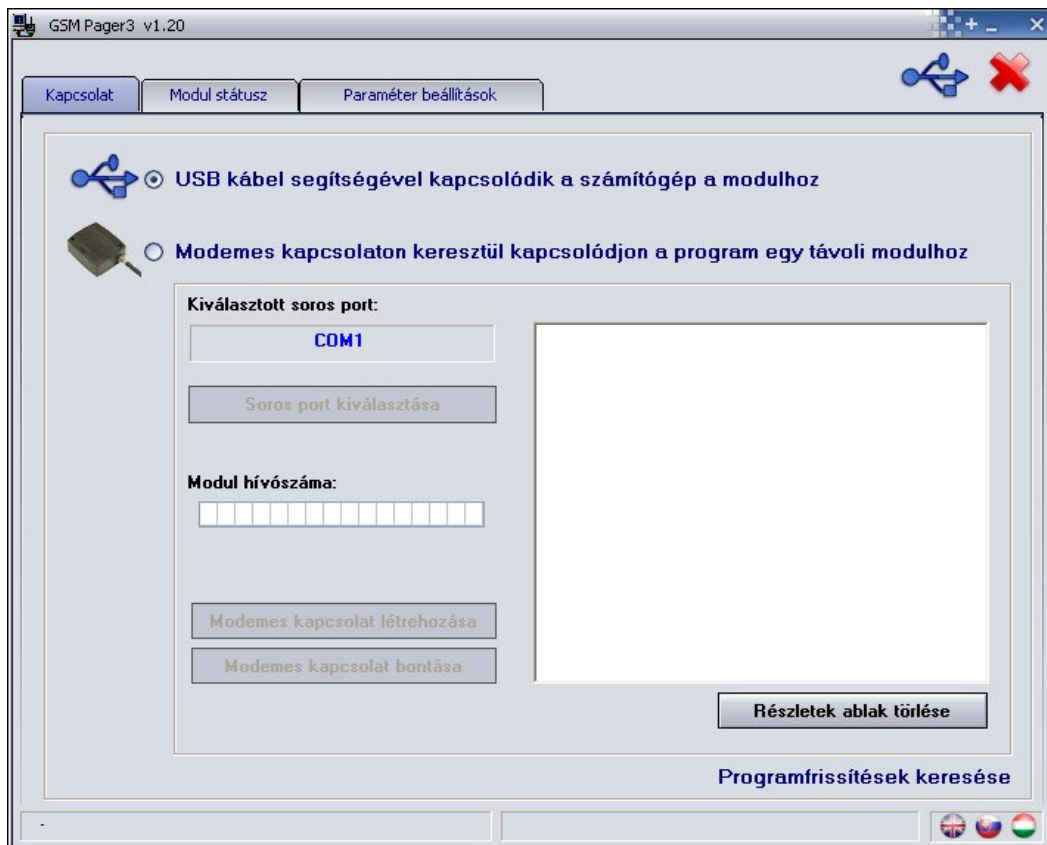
GSM Pager3 v1.20

Kapcsolat

Modul státusz

Paraméter beállítások

USB kábel segítségével kapcsolódik a számítógép a modulhoz

Modemes kapcsolaton keresztül kapcsolódjon a program egy távoli modulhoz

Kiválasztott soros port:

COM1

Soros port kiválasztása

Modul hívószáma:

Modemes kapcsolat létrehozása

Modemes kapcsolat bontása

Részletek ablak törlése

Programfrissítések keresése

-